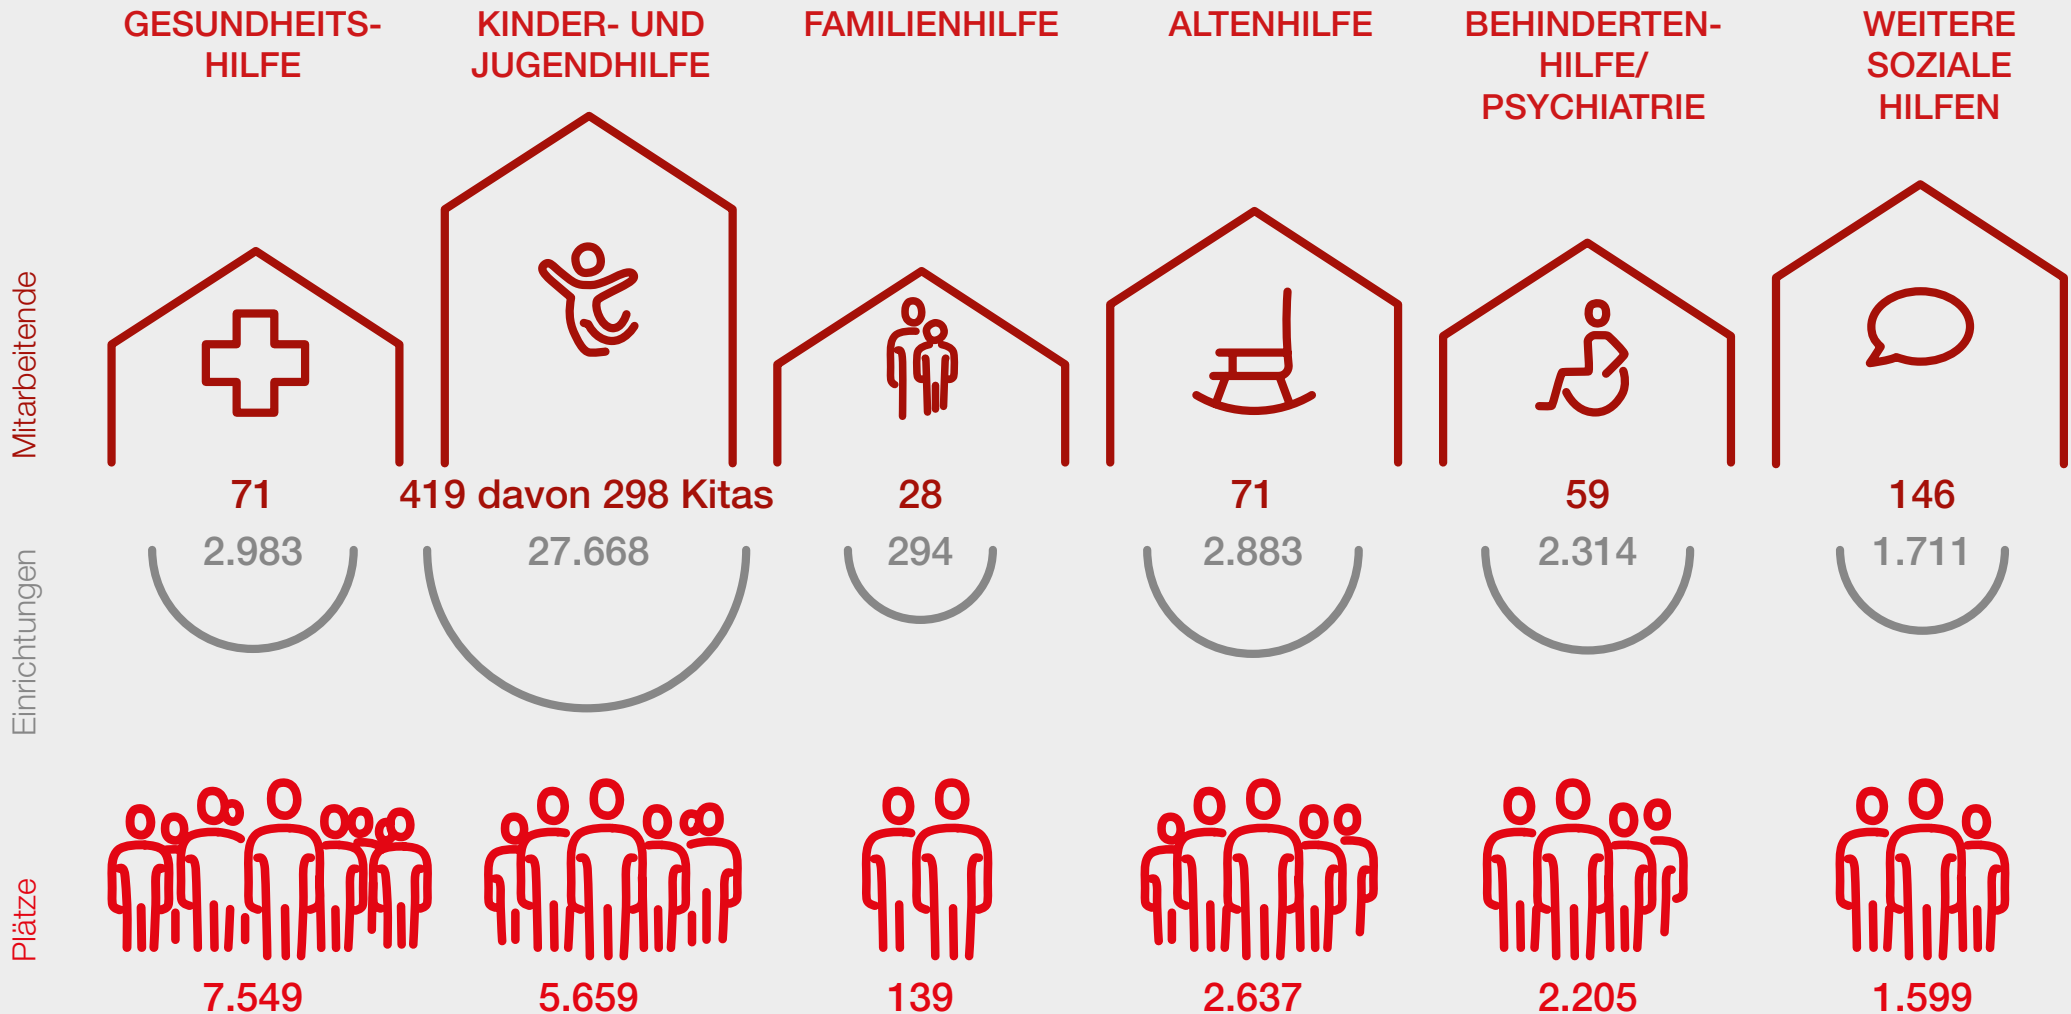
GESUNDHEITSHILFE

KINDER- UND JUGENDHILFE

FAMILIENHILFE

ALTENHILFE

BEHINDERTENHILFE/ PSYCHIATRIE

WEITERE SOZIALE HILFEN

Mitarbeitende

Einrichtungen

Plätze

71
2.983
7.549

419 davon 298 Kitas
27.668
5.659

28
294
139

71
2.883
2.637

59
2.314
2.205

146
1.711
1.599